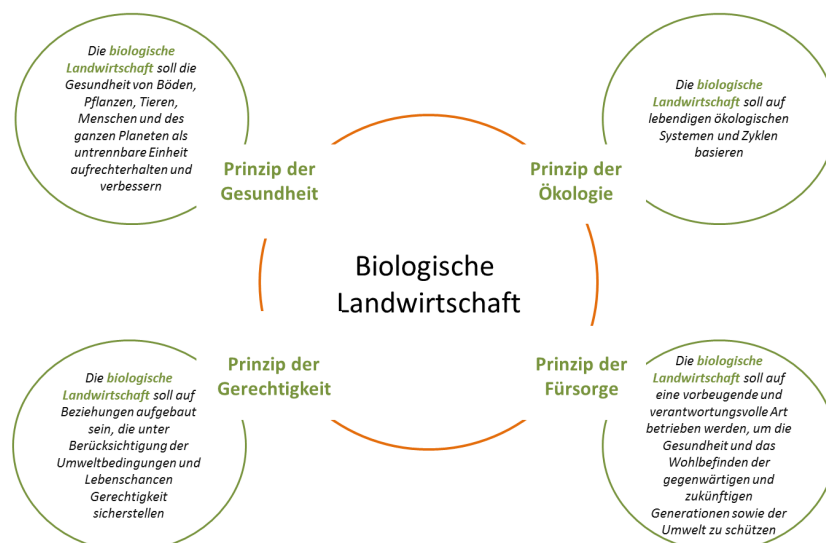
Die biologische Landwirtschaft soll die Gesundheit von Böden, Pflanzen, Tieren, Menschen und des ganzen Planeten als untrennbare Einheit aufrechterhalten und verbessern

Die biologische Landwirtschaft soll auf lebendigen ökologischen Systemen und Zyklen basieren

Prinzip der Gesundheit

Prinzip der Ökologie

Biologische Landwirtschaft

Prinzip der Gerechtigkeit

Prinzip der Fürsorge

Die biologische Landwirtschaft soll auf Beziehungen aufgebaut sein, die unter Berücksichtigung der Umweltbedingungen und Lebenschancen Gerechtigkeit sicherstellen

Die biologische Landwirtschaft soll auf eine vorbeugende und verantwortungsvolle Art betrieben werden, um die Gesundheit und das Wohlbefinden der gegenwärtigen und zukünftigen Generationen sowie der Umwelt zu schützen